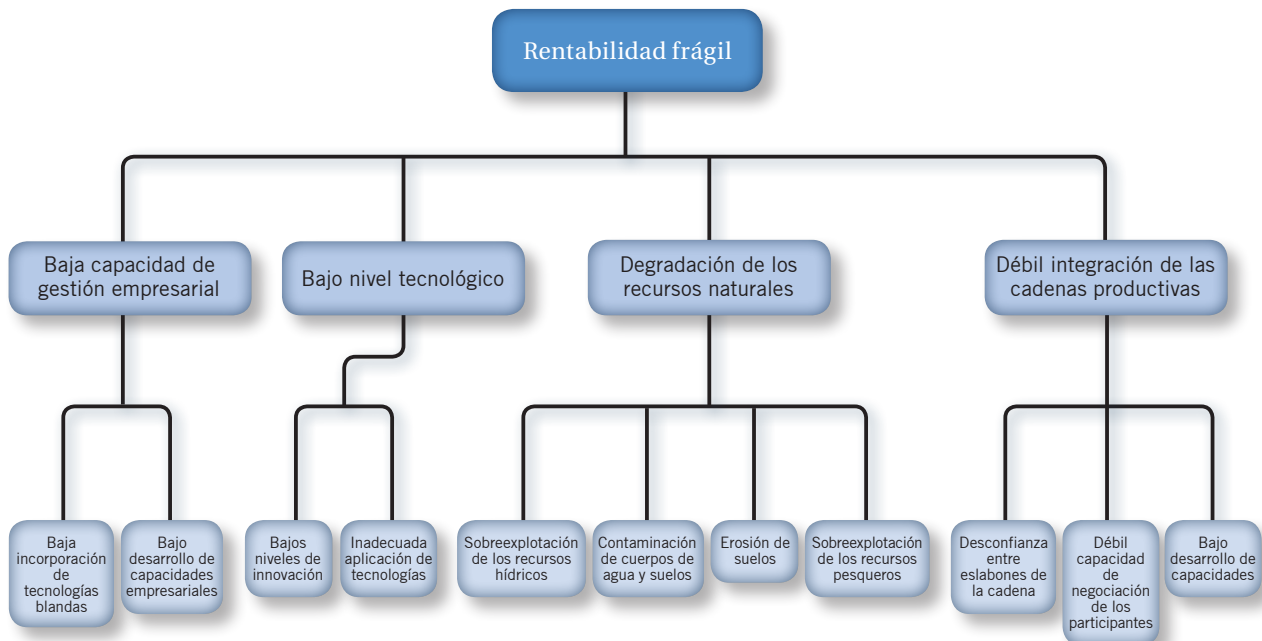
Rentabilidad frágil

Baja capacidad de gestión empresarial

Bajo nivel tecnológico

Degradación de los recursos naturales

Débil integración de las cadenas productivas

Baja incorporación de tecnologías blandas

Bajo desarrollo de capacidades empresariales

Bajos niveles de innovación

Inadecuada aplicación de tecnologías

Sobreexplotación de los recursos hídricos

Contaminación de cuerpos de agua y suelos

Erosión de suelos

Sobreexplotación de los recursos pesqueros

Desconfianza entre eslabones de la cadena

Débil capacidad de negociación de los participantes

Bajo desarrollo de capacidades